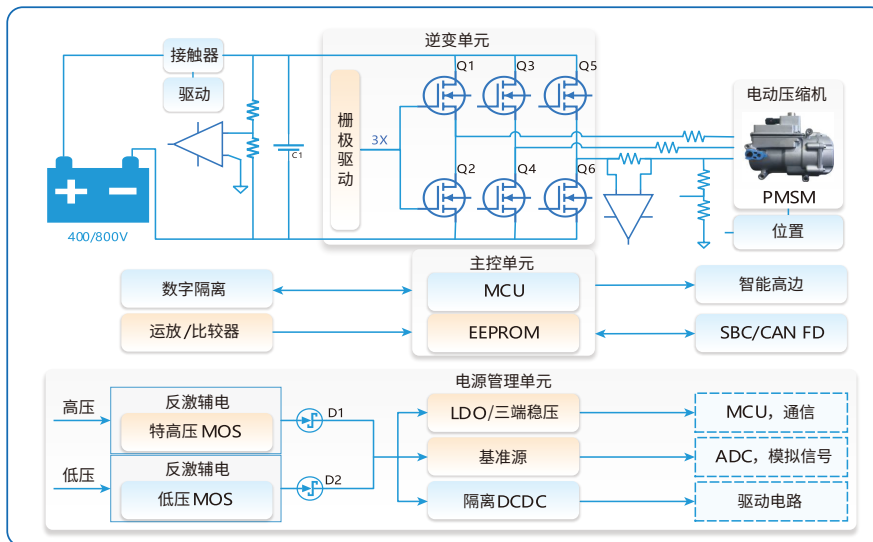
接触器
驱动
逆变单元
栅极驱动
3X
Q1
Q3
Q5
Q2
Q4
Q6
C1
400/800V
电动压缩机
PMSM
位置
主控单元
MCU
EEPROM
数字隔离
运放/比较器
智能高边
SBC/CAN FD
电源管理单元
高压
反激辅电
特高压MOS
低压
反激辅电
低压MOS
D1
D2
LDO/三端稳压
基准源
隔离DCDC
MCU，通信
ADC，模拟信号
驱动电路